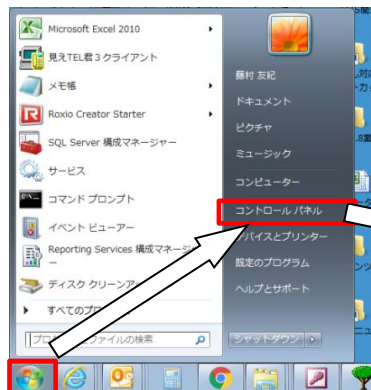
Microsoft Excel 2010
見えTEL君３クライアント
メモ帳
Roxio Creator Starter
SQL Server 構成マネージャー
サービス
コマンド プロンプト
イベント ビューアー
Reporting Services 構成マネージャー
ディスク クリーンアップ
すべてのプログラム
プログラムとファイルの検索

藤村 友紀
ドキュメント
ピクチャ
ミュージック
コンピューター
コントロール パネル
デバイスとプリンター
既定のプログラム
ヘルプとサポート
シャットダウン